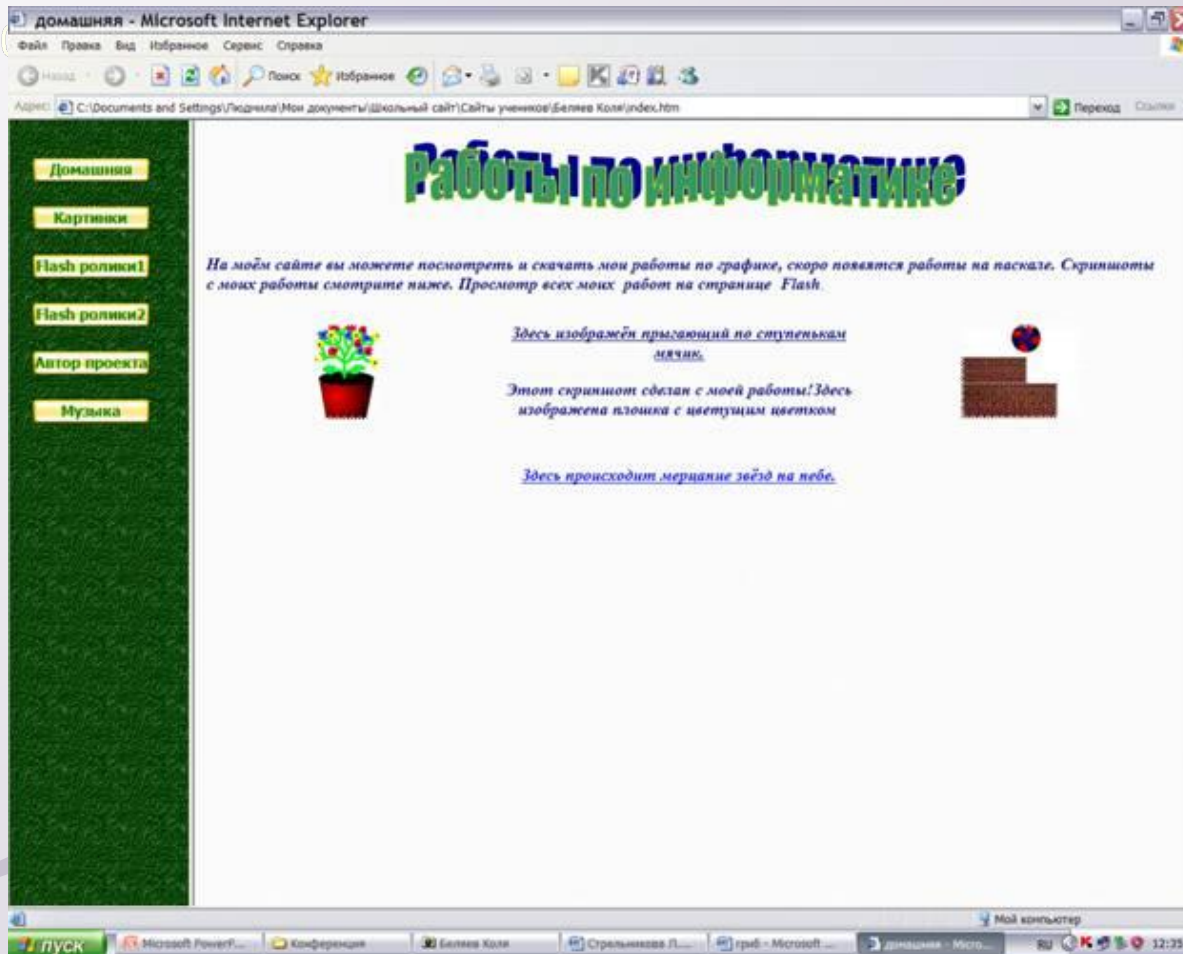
домашняя - Microsoft Internet Explorer

Файл Правка Вид Избранное Сервис Справка

Назад Поиск Избранное

Адрес: C:\Documents and Settings\Людмила\Мои документы\Школьный сайт\Сайты учеников\Беляев Коля\index.htm

Переход Ссылки

Домашняя

Картинки

Flash ролики1

Flash ролики2

Автор проекта

Музыка

Работы по информатике

На моём сайте вы можете посмотреть и скачать мои работы по графике, скоро появятся работы на паскале. Скриншоты с моих работы смотрите ниже. Просмотр всех моих работ на странице Flash.

Здесь изображён прыгающий по ступенькам мячик.

Этот скриншот сделан с моей работы!Здесь изображена плошка с цветущим цветком

Здесь происходит мерцание звёзд на небе.

Мой компьютер

пуск Microsoft PowerP... Конференция Беляев Коля Стрельникова Л.... граб - Microsoft ... домашняя - Micro... RU 12:35